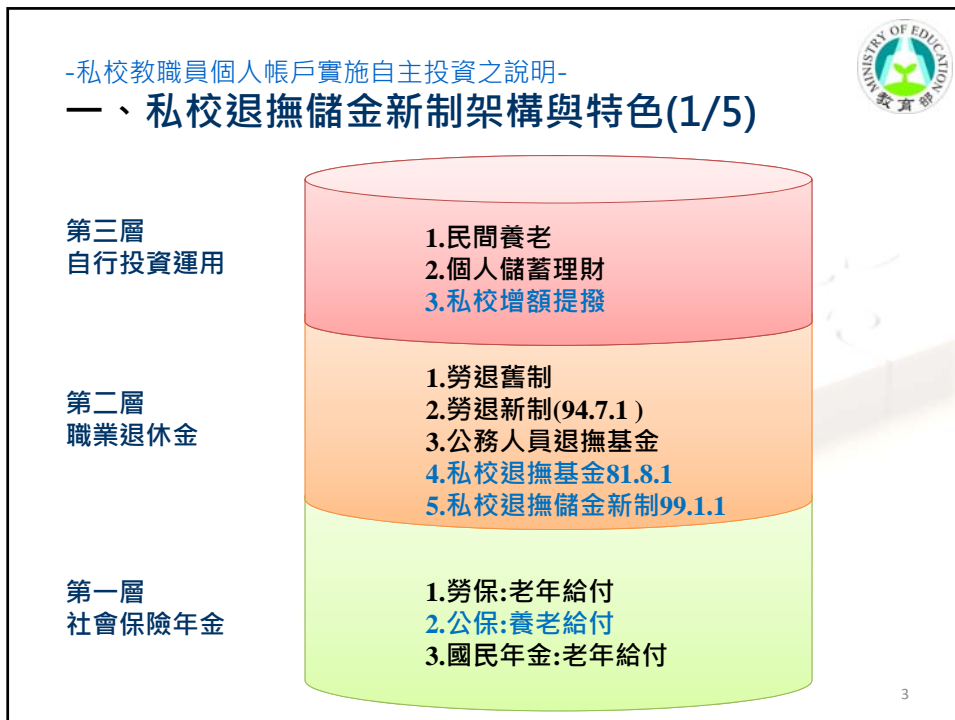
-私校教職員個人帳戶實施自主投資之說明-

一、私校退撫儲金新制架構與特色(1/5)

MINISTRY OF EDUCATION 教育部

第三層
自行投資運用

1.民間養老
2.個人儲蓄理財
3.私校增額提撥

第二層
職業退休金

1.勞退舊制
2.勞退新制(94.7.1 )
3.公務人員退撫基金
4.私校退撫基金81.8.1
5.私校退撫儲金新制99.1.1

第一層
社會保險年金

1.勞保:老年給付
2.公保:養老給付
3.國民年金:老年給付

3